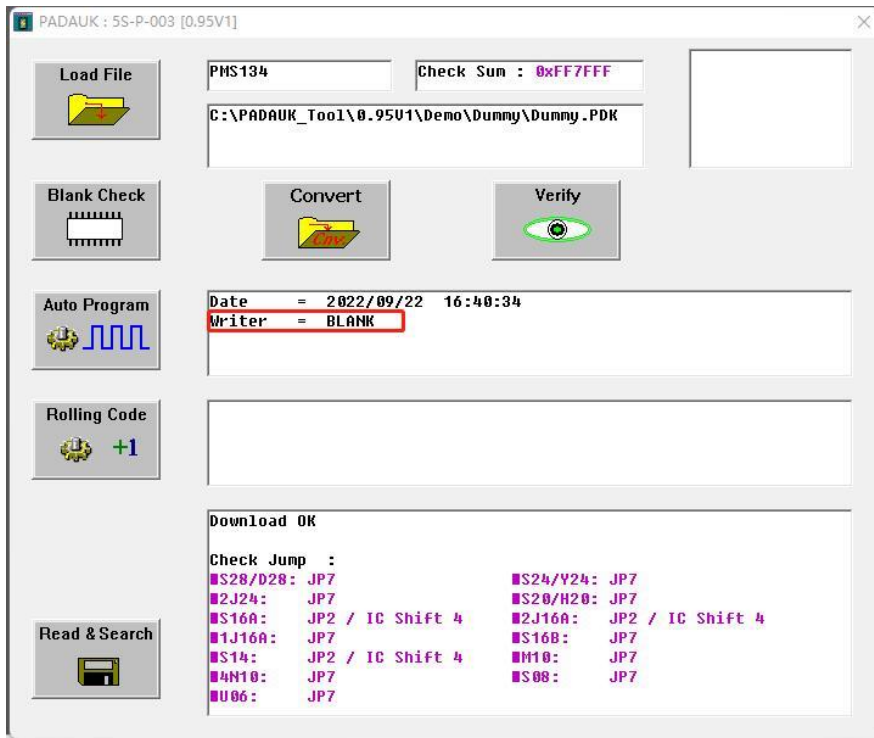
PADAUK : 5S-P-003 [0.95V1]

Load File

PMS134

Check Sum : 0xFF7FFF

C:\PADAUK_Tool\0.95V1\Demo\Dummy\Dummy.PDK

Blank Check

Convert

Verify

Auto Program

Date = 2022/09/22 16:40:34
Writer = BLANK

Rolling Code

+1

Download OK

Check Jump :

| | | | |
|---|---|---|---|
| ■S28/D28: | JP7 | ■S24/Y24: | JP7 |
| ■2J24: | JP7 | ■S20/H20: | JP7 |
| ■S16A: | JP2 / IC Shift 4 | ■2J16A: | JP2 / IC Shift 4 |
| ■1J16A: | JP7 | ■S16B: | JP7 |
| ■S14: | JP2 / IC Shift 4 | ■M10: | JP7 |
| ■4N10: | JP7 | ■S08: | JP7 |
| ■U06: | JP7 | | |

Read & Search